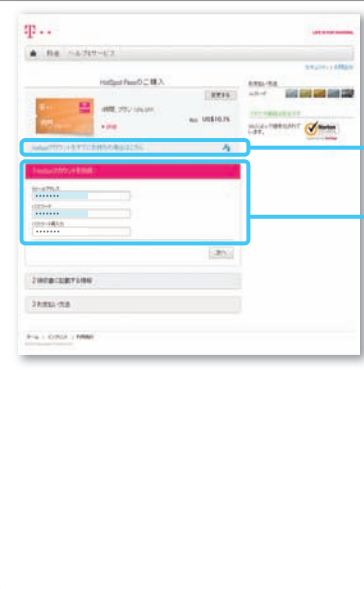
T · ·

LIFE IS FOR SHARING.

料金　ヘルプ/サービス

HotSpot Passのご購入

変更する

US$10.75

お支払い方法

クレジットカード

Norton

1 HotSpotアカウントを作成

メールアドレス

パスワード

パスワード確認

次へ

2 請求書に記載する情報

3 お支払い方法